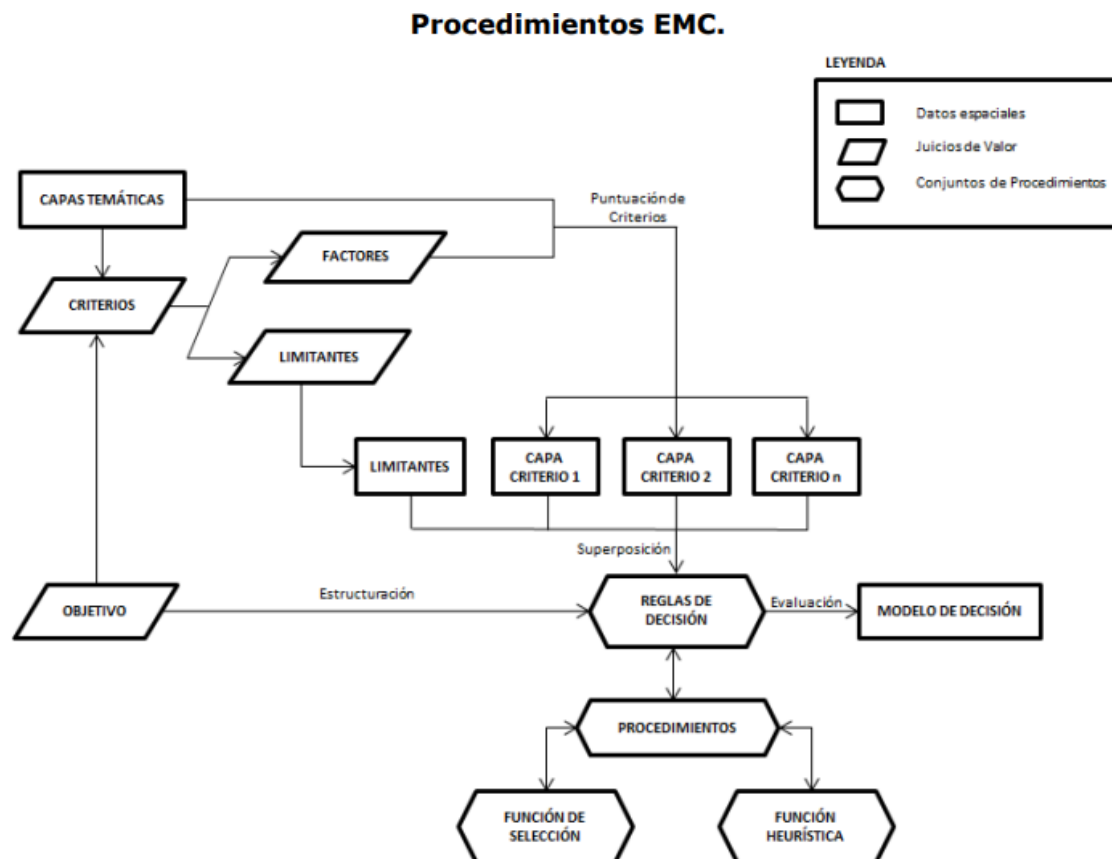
Procedimientos EMC.

LEYENDA

Datos espaciales

Juicios de Valor

Conjuntos de Procedimientos

CAPAS TEMÁTICAS

Puntuación de Criterios

FACTORES

CRITERIOS

LIMITANTES

LIMITANTES

CAPA CRITERIO 1

CAPA CRITERIO 2

CAPA CRITERIO n

Superposición

OBJETIVO

Estructuración

REGLAS DE DECISIÓN

Evaluación

MODELO DE DECISIÓN

PROCEDIMIENTOS

FUNCIÓN DE SELECCIÓN

FUNCIÓN HEURÍSTICA